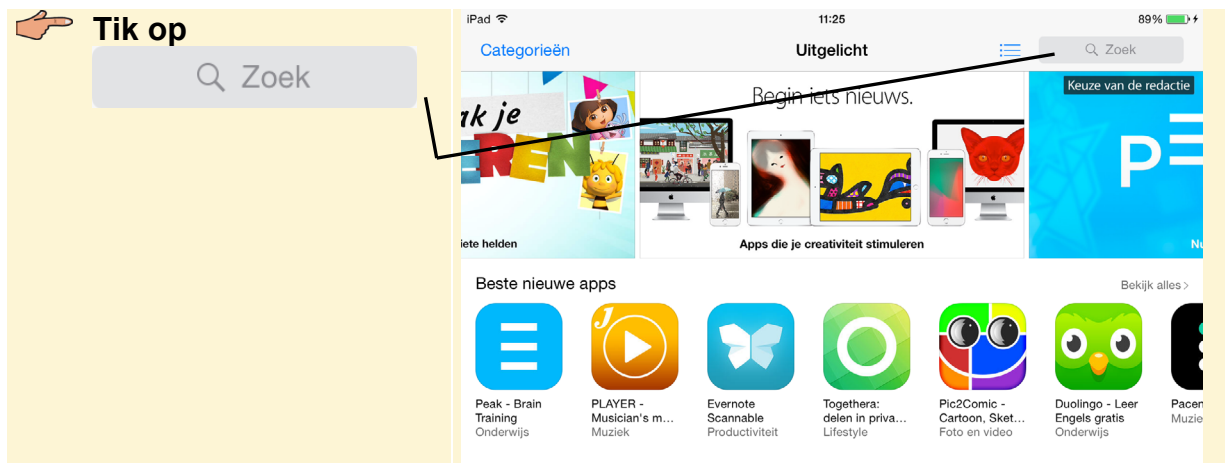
Tik op

Zoek

iPad 11:25 89%

Categorieën Uitgelicht Zoek

ak je EREN

iete helden

Begin iets nieuws.

Apps die je creativiteit stimuleren

Keuze van de redactie

Nu

Beste nieuwe apps

Bekijk alles

Peak - Brain Training
Onderwijs

PLAYER - Musician's m...
Muziek

Evernote Scannable
Productiviteit

Togethera: delen in priva...
Lifestyle

Pic2Comic - Cartoon, Sket...
Foto en video

Duolingo - Leer Engels gratis
Onderwijs

Pacen
Muzie